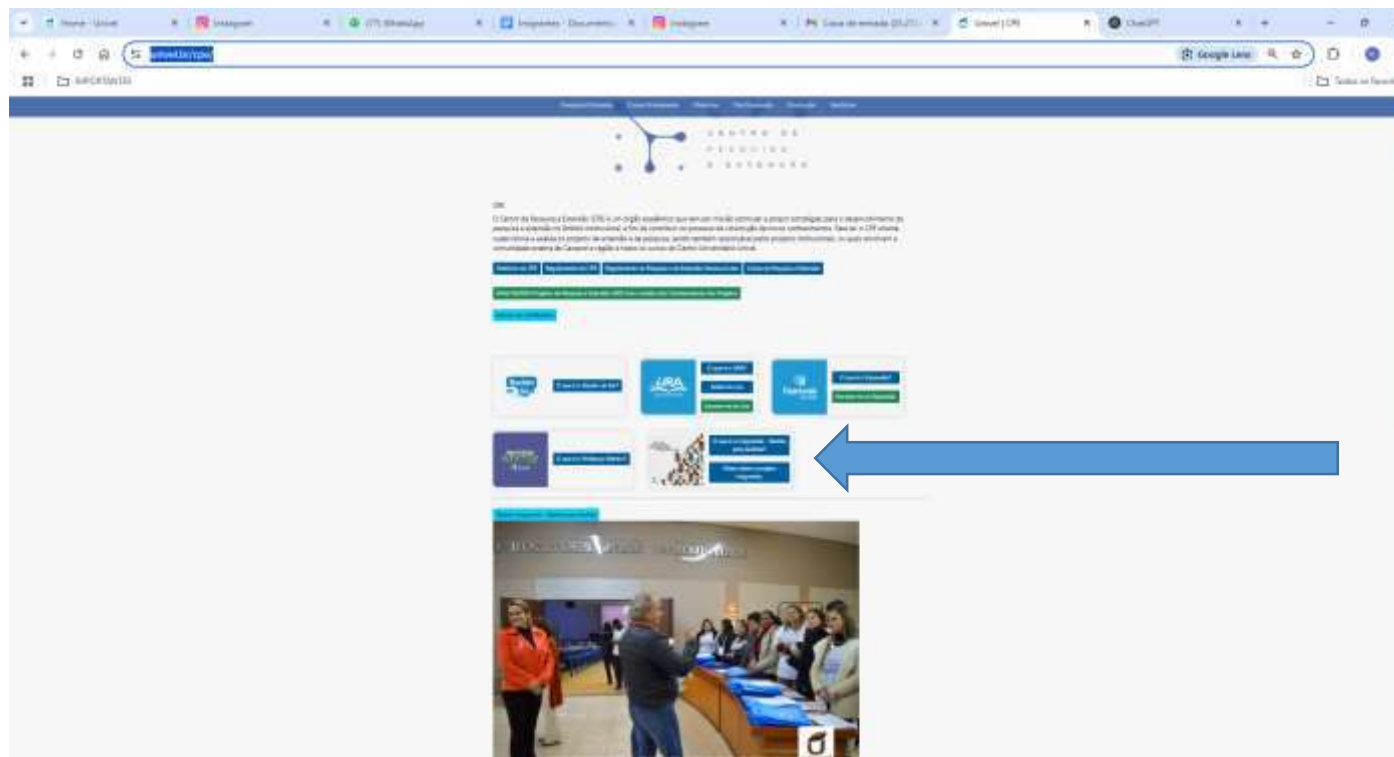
Home - Univel | Instagram | (27) WhatsApp | Imigrantes - Documento | Instagram | Caixa de entrada | Univel | CPE | ChatGPT

univel.br/cpe

Google Lens

IMPORTANTE

Todos os favoritos

CENTRO DE PESQUISA E EXTENSÃO

CPE

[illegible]

O que é o Hands on Ed?

O que é o CIDER?

O que é o Expandir?

O que é o Professor Mentor?

O que é o Imigrantes - Media para Auditar?

O que é o projeto Imigrantes